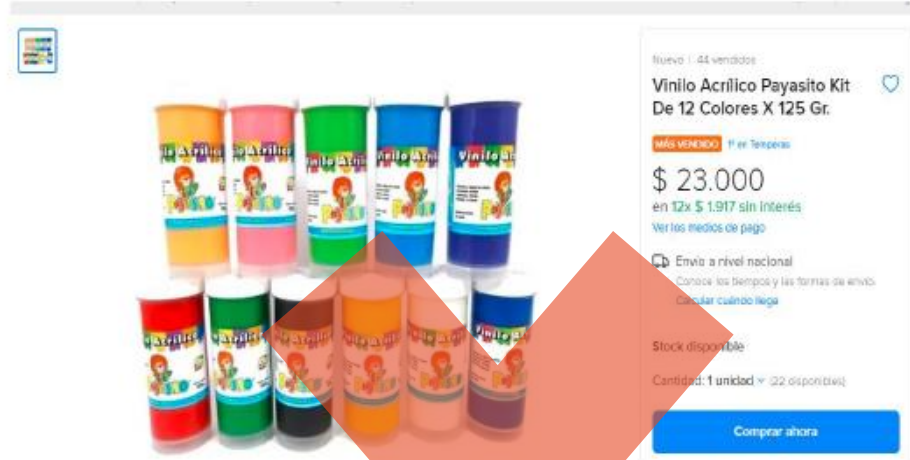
Nuevo | 44 vendidos

Vinilo Acrílico Payasito Kit De 12 Colores X 125 Gr.

MÁS VENDIDO 1° en Temperas

$ 23.000

en 12x $ 1.917 sin interés

Ver los medios de pago

Envío a nivel nacional

Conoce los tiempos y las formas de envío.

Calcular cuándo llega

Stock disponible

Cantidad: 1 unidad (22 disponibles)

Comprar ahora